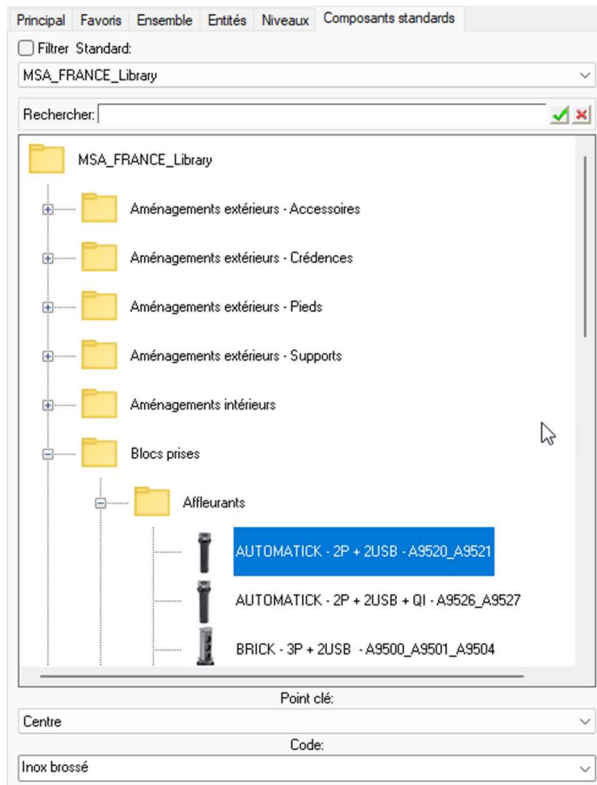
Principal Favoris Ensemble Entités Niveaux Composants standards

Filtrer Standard:

MSA_FRANCE_Library

Rechercher:

MSA_FRANCE_Library

Aménagements extérieurs - Accessoires

Aménagements extérieurs - Crédences

Aménagements extérieurs - Pieds

Aménagements extérieurs - Supports

Aménagements intérieurs

Blocs prises

Affleurants

AUTOMATICK - 2P + 2USB - A9520_A9521

AUTOMATICK - 2P + 2USB + QI - A9526_A9527

BRICK - 3P + 2USB - A9500_A9501_A9504

Point clé:

Centre

Code:

Inox brossé